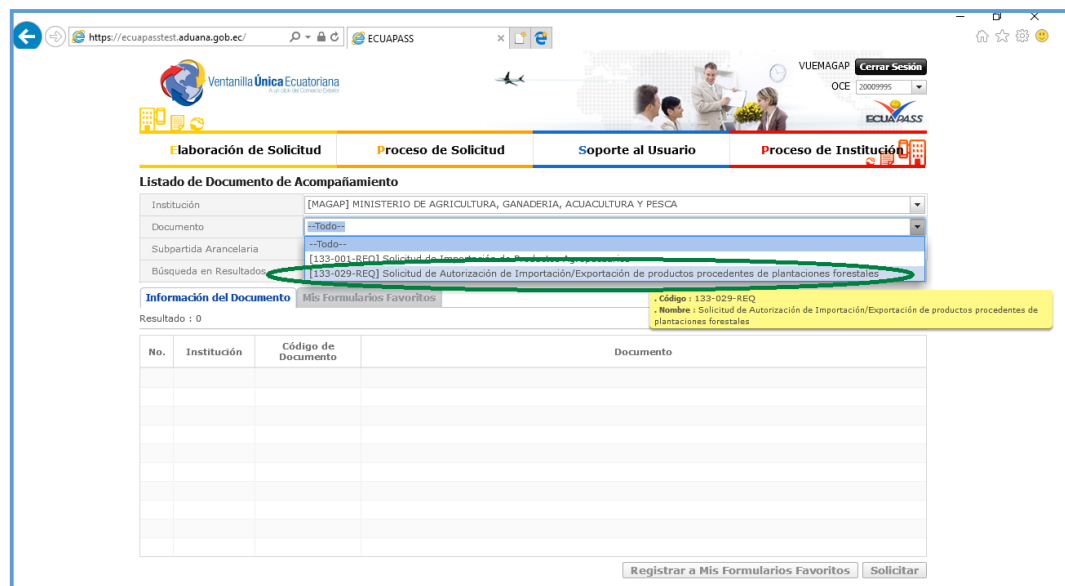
https://ecuapasstest.aduana.gob.ec/

ECUAPASS

Ventanilla Única Ecuatoriana

VUEMAGAP Cerrar Sesión

OCE 20009995

ECUAPASS

Elaboración de Solicitud | Proceso de Solicitud | Soporte al Usuario | Proceso de Institución

Listado de Documento de Acompañamiento

Institución [MAGAP] MINISTERIO DE AGRICULTURA, GANADERIA, ACUACULTURA Y PESCA

Documento --Todo--

Subpartida Arancelaria

Búsqueda en Resultados

--Todo--

[133-001-REQ] Solicitud de Importación de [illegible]

[133-029-REQ] Solicitud de Autorización de Importación/Exportación de productos procedentes de plantaciones forestales

. Código : 133-029-REQ
. Nombre : Solicitud de Autorización de Importación/Exportación de productos procedentes de plantaciones forestales

Información del Documento | Mis Formularios Favoritos

Resultado : 0

| No. | Institución | Código de Documento | Documento |
|---|---|---|---|

Registrar a Mis Formularios Favoritos | Solicitar